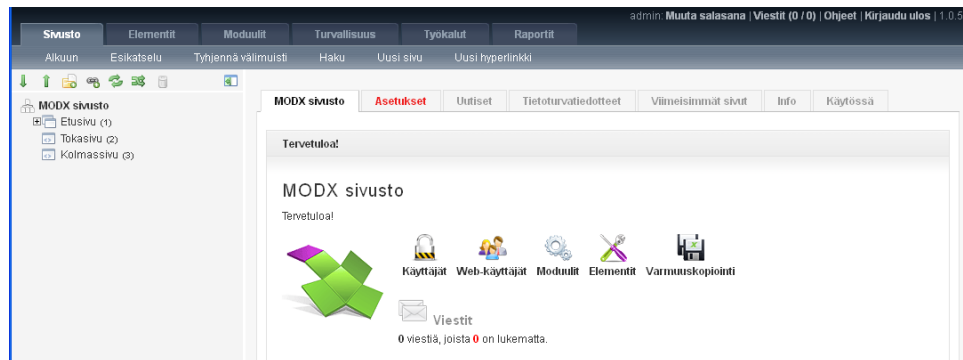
admin: Muuta salasana | Viestit (0 / 0) | Ohjeet | Kirjaudu ulos | 1.0.5

Sivusto | Elementit | Moduulit | Turvallisuus | Työkalut | Raportit

Alkuun | Esikatselu | Tyhjennä välimuisti | Haku | Uusi sivu | Uusi hyperlinkki

MODX sivusto
Etusivu (1)
Tokasivu (2)
Kolmassivu (3)

MODX sivusto | Asetukset | Uutiset | Tietoturvatiedotteet | Viimeisimmät sivut | Info | Käytössä

Tervetuloa!

MODX sivusto

Tervetuloa!

Käyttäjät | Web-käyttäjät | Moduulit | Elementit | Varmuuskopiointi

Viestit
0 viestiä, joista 0 on lukematta.